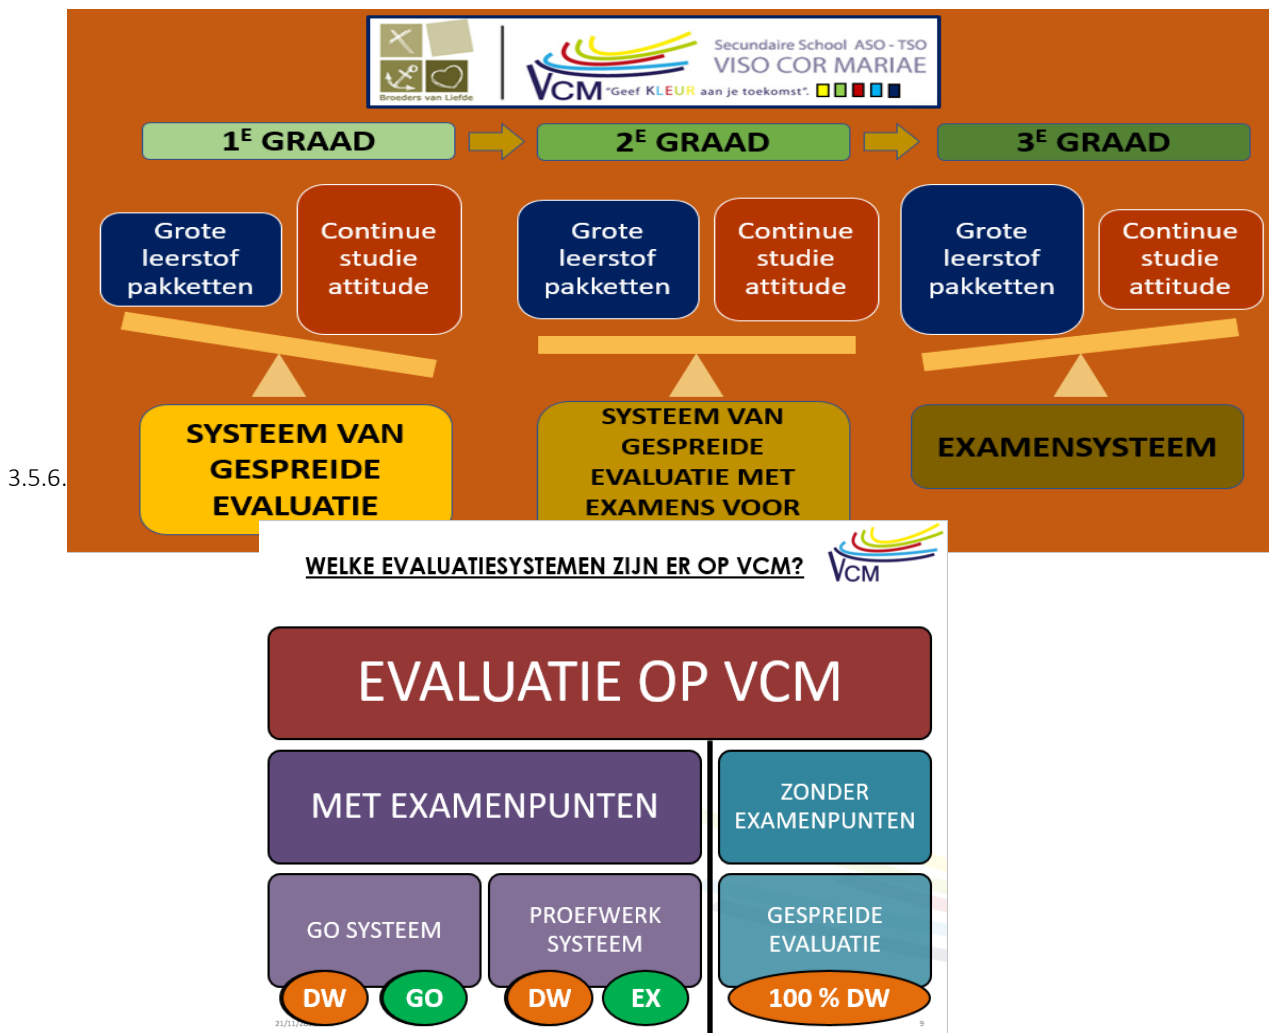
Broeders van Liefde

Secundaire School ASO - TSO
VISO COR MARIAE
VCM "Geef KLEUR aan je toekomst"

1$^E$ GRAAD

2$^E$ GRAAD

3$^E$ GRAAD

Grote leerstof pakketten

Continue studie attitude

Grote leerstof pakketten

Continue studie attitude

Grote leerstof pakketten

Continue studie attitude

SYSTEEM VAN GESPREIDE EVALUATIE

SYSTEEM VAN GESPREIDE EVALUATIE MET EXAMENS VOOR

EXAMENSYSTEEM

3.5.6.

WELKE EVALUATIESYSTEMEN ZIJN ER OP VCM?

VCM

EVALUATIE OP VCM

MET EXAMENPUNTEN

ZONDER EXAMENPUNTEN

GO SYSTEEM

PROEFWERK SYSTEEM

GESPREIDE EVALUATIE

DW

GO

DW

EX

100 % DW

21/11/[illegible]

9